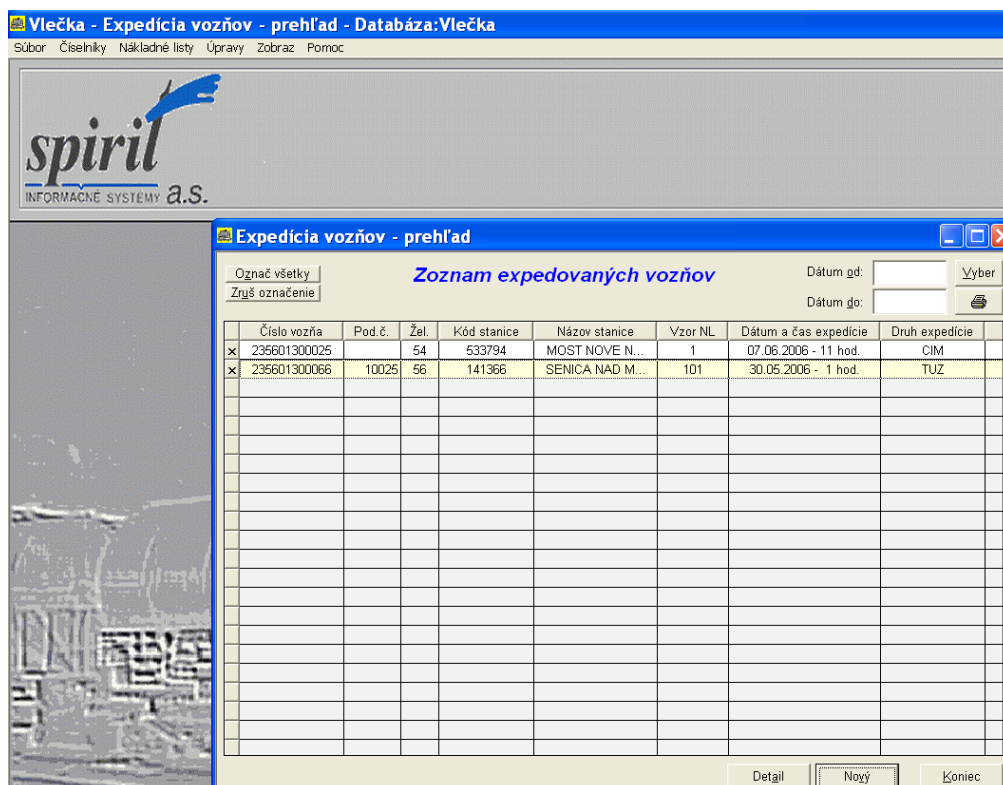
Vlečka - Expedícia vozňov - prehľad - Databáza:Vlečka

Súbor Číselníky Nákladné listy Úpravy Zobraz Pomoc

spiril INFORMAČNÉ SYSTÉMY a.s.

Expedícia vozňov - prehľad

Označ všetky
Zruš označenie

Zoznam expedovaných vozňov

Dátum od:
Dátum do:
Vyber

| | Číslo vozňa | Pod.č. | Žel. | Kód stanice | Názov stanice | Vzor NL | Dátum a čas expedície | Druh expedície |
|---|---|---|---|---|---|---|---|---|
| × | 235601300025 | | 54 | 533794 | MOST NOVE N... | 1 | 07.06.2006 - 11 hod. | CIM |
| × | 235601300066 | 10025 | 56 | 141366 | SENICA NAD M... | 101 | 30.05.2006 - 1 hod. | TUZ |

Detail Nový Koniec